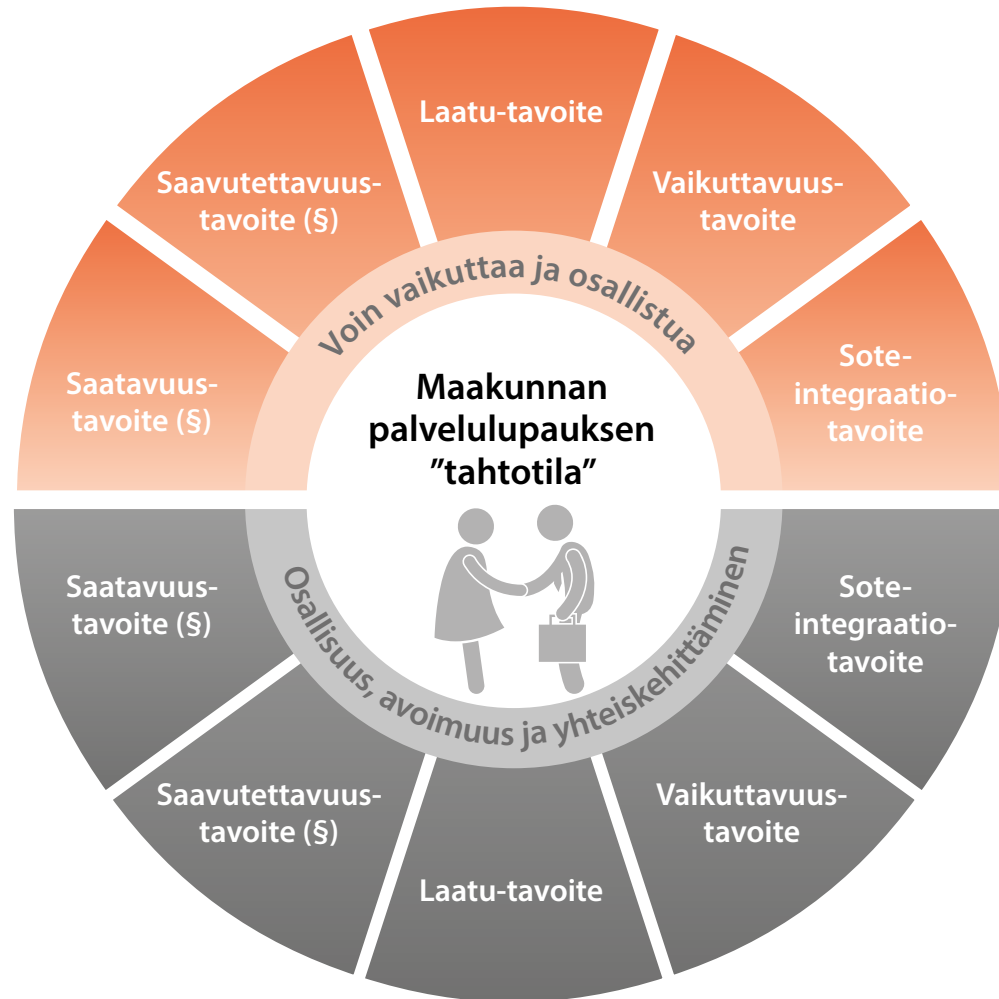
Laatu-tavoite

Saavutettavuustavoite (§)

Vaikuttavuustavoite

Voin vaikuttaa ja osallistua

Saatavuustavoite (§)

Maakunnan palvelulupauksen ”tahtotila”

Sote-integraatiotavoite

Saatavuustavoite (§)

Osallisuus, avoimuus ja yhteiskehittäminen

Sote-integraatiotavoite

Saavutettavuustavoite (§)

Vaikuttavuustavoite

Laatu-tavoite